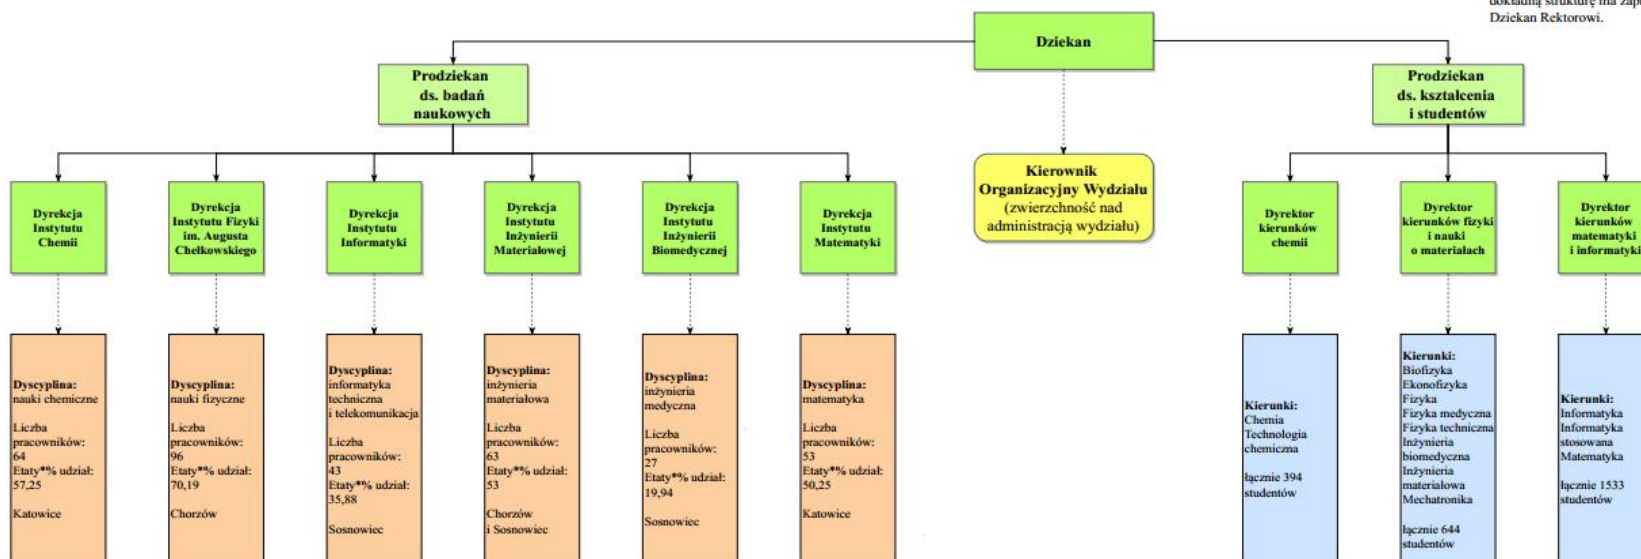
dokładną strukturę ma zap
Dziekan Rektorowi.

Dziekan

Prodziekan ds. badań naukowych

Prodziekan ds. kształcenia i studentów

Kierownik Organizacyjny Wydziału (zwierzchność nad administracją wydziału)

Dyrekcja Instytutu Chemii

Dyrekcja Instytutu Fizyki im. Augusta Chełkowskiego

Dyrekcja Instytutu Informatyki

Dyrekcja Instytutu Inżynierii Materiałowej

Dyrekcja Instytutu Inżynierii Biomedycznej

Dyrekcja Instytutu Matematyki

Dyrektor kierunków chemii

Dyrektor kierunków fizyki i nauki o materiałach

Dyrektor kierunków matematyki i informatyki

Dyscyplina: nauki chemiczne

Liczba pracowników: 64
Etaty*% udział: 57,25

Katowice

Dyscyplina: nauki fizyczne

Liczba pracowników: 96
Etaty*% udział: 70,19

Chorzów

Dyscyplina: informatyka techniczna i telekomunikacja

Liczba pracowników: 43
Etaty*% udział: 35,88

Sosnowiec

Dyscyplina: inżynieria materiałowa

Liczba pracowników: 63
Etaty*% udział: 53

Chorzów i Sosnowiec

Dyscyplina: inżynieria medyczna

Liczba pracowników: 27
Etaty*% udział: 19,94

Sosnowiec

Dyscyplina: matematyka

Liczba pracowników: 53
Etaty*% udział: 50,25

Katowice

Kierunki: Chemia Technologia chemiczna

łącznie 394 studentów

Kierunki: Biofizyka Ekonofizyka Fizyka Fizyka medyczna Fizyka techniczna Inżynieria biomedyczna Inżynieria materiałowa Mechatronika

łącznie 644 studentów

Kierunki: Informatyka Informatyka stosowana Matematyka

łącznie 1533 studentów